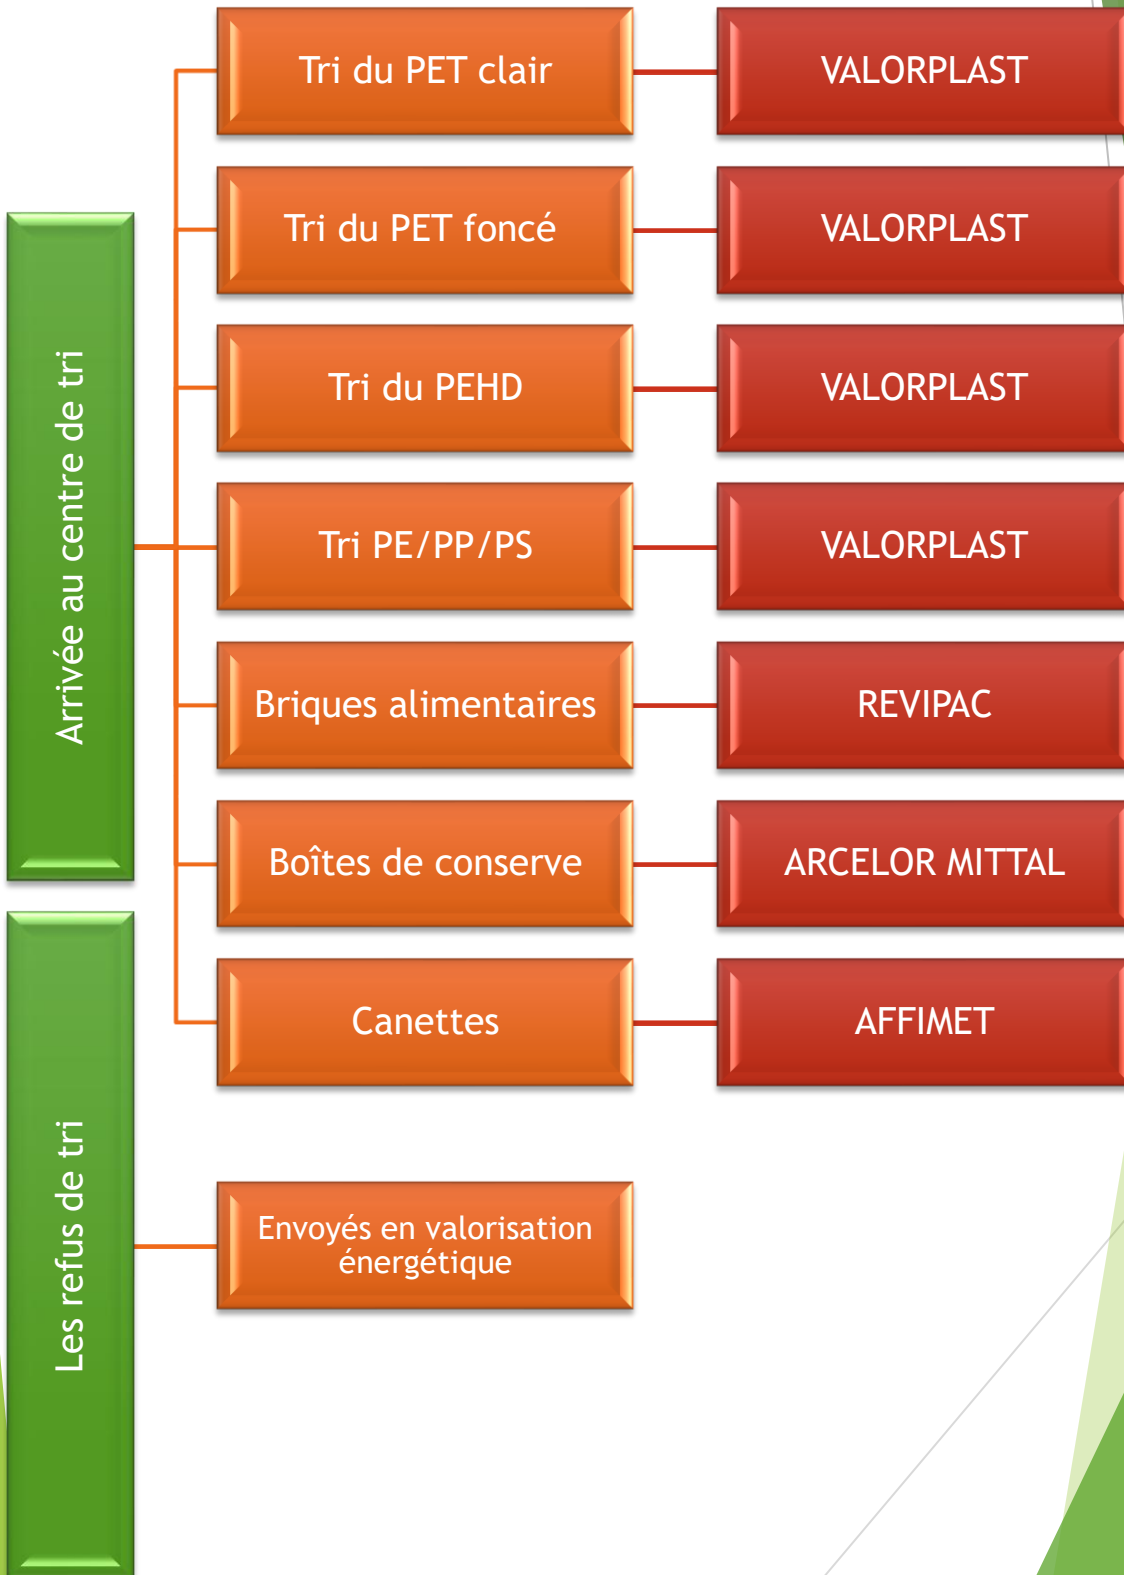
Arrivée au centre de tri

Tri du PET clair

VALORPLAST

Tri du PET foncé

VALORPLAST

Tri du PEHD

VALORPLAST

Tri PE/PP/PS

VALORPLAST

Briques alimentaires

REVIPAC

Boîtes de conserve

ARCELOR MITTAL

Canettes

AFFIMET

Les refus de tri

Envoyés en valorisation énergétique